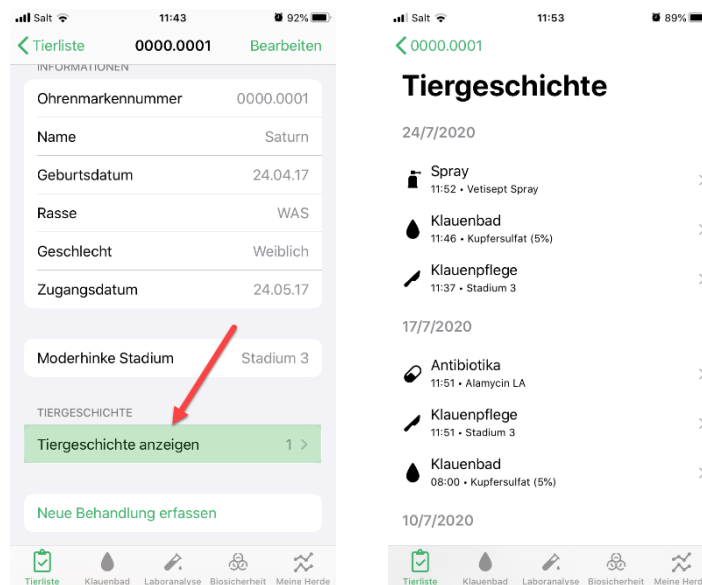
Salt 11:43 92%

Tierliste 0000.0001 Bearbeiten

INFORMATIONEN

| | |
|---|---|
| Ohrenmarkennummer | 0000.0001 |
| Name | Saturn |
| Geburtsdatum | 24.04.17 |
| Rasse | WAS |
| Geschlecht | Weiblich |
| Zugangsdatum | 24.05.17 |

Moderhinke Stadium Stadium 3

TIERGESCHICHTE

Tiergeschichte anzeigen 1 >

Neue Behandlung erfassen

Tierliste Klauenbad Laboranalyse Biosicherheit Meine Herde

Salt 11:53 89%

0000.0001

Tiergeschichte

24/7/2020

Spray
11:52 • Vetisept Spray

Klauenbad
11:46 • Kupfersulfat (5%)

Klauenpflege
11:37 • Stadium 3

17/7/2020

Antibiotika
11:51 • Alamycin LA

Klauenpflege
11:51 • Stadium 3

Klauenbad
08:00 • Kupfersulfat (5%)

10/7/2020

Tierliste Klauenbad Laboranalyse Biosicherheit Meine Herde